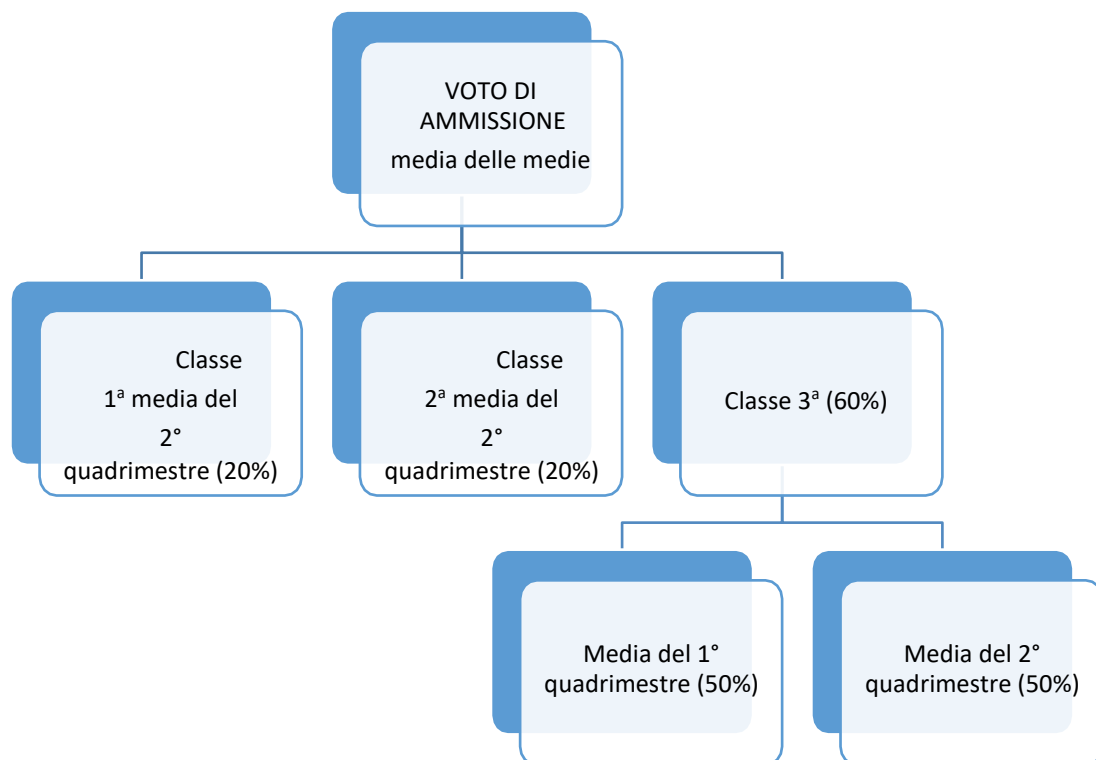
VOTO DI AMMISSIONE
media delle medie

Classe 1ª media del 2° quadrimestre (20%)

Classe 2ª media del 2° quadrimestre (20%)

Classe 3ª (60%)

Media del 1° quadrimestre (50%)

Media del 2° quadrimestre (50%)